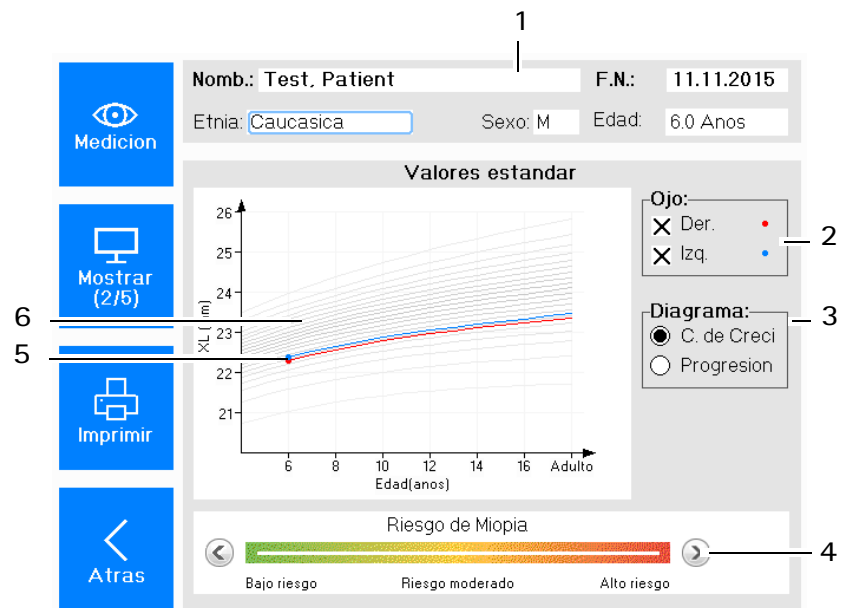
Medicion

Mostrar (2/5)

Imprimir

Atras

1

Nomb.: Test, Patient

F.N.: 11.11.2015

Etnia: Caucasica

Sexo: M

Edad: 6.0 Anos

Valores estandar

Ojo:
Der.
Izq.

2

Diagrama:
C. de Creci
Progresion

3

6

5

26
25
24
23
22
21

XL ( m)

6
8
10
12
14
16
Adulto

Edad(anos)

Riesgo de Miopia

4

Bajo riesgo

Riesgo moderado

Alto riesgo